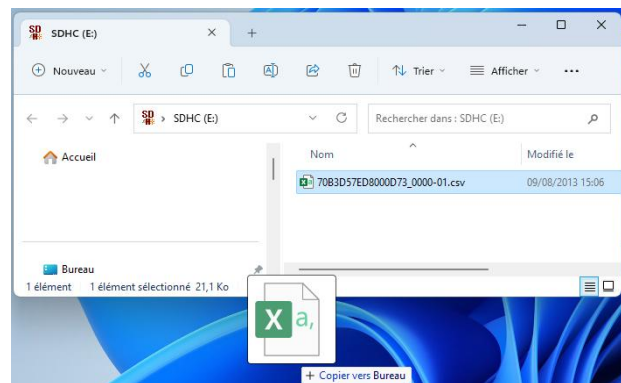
SDHC (E:)
Nouveau
Trier
Afficher
...
SDHC (E:)
Rechercher dans : SDHC (E:)
Accueil
Nom
Modifié le
70B3D57ED8000D73_0000-01.csv
09/08/2013 15:06
Bureau
1 élément   1 élément sélectionné 21,1 Ko
X a,
+ Copier vers Bureau